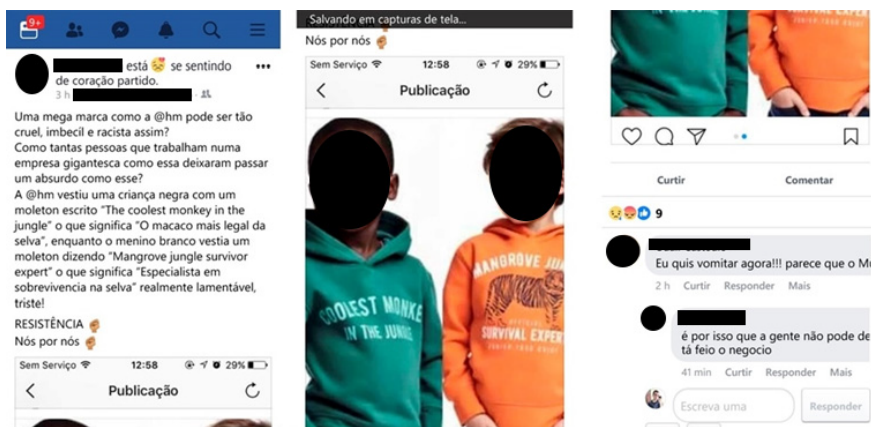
9+

está se sentindo de coração partido.
3 h

Uma mega marca como a @hm pode ser tão cruel, imbecil e racista assim?
Como tantas pessoas que trabalham numa empresa gigantesca como essa deixaram passar um absurdo como esse?
A @hm vestiu uma criança negra com um moleton escrito "The coolest monkey in the jungle" o que significa "O macaco mais legal da selva", enquanto o menino branco vestia um moleton dizendo "Mangrove jungle survivor expert" o que significa "Especialista em sobrevivencia na selva" realmente lamentável, triste!
RESISTÊNCIA
Nós por nós

Sem Serviço 12:58 29%
Publicação

Salvando em capturas de tela...
Nós por nós

Sem Serviço 12:58 29%
Publicação

COOLEST MONKE IN THE JUNGLE
MANGROVE JU SURVIVAL EXPER

SURVIVAL EXPE

Curtir
Comentar
9

Eu quis vomitar agora!!! parece que o M
2 h Curtir Responder Mais

é por isso que a gente não pode de tá feio o negocio
41 min Curtir Responder Mais

Escreva uma
Responder